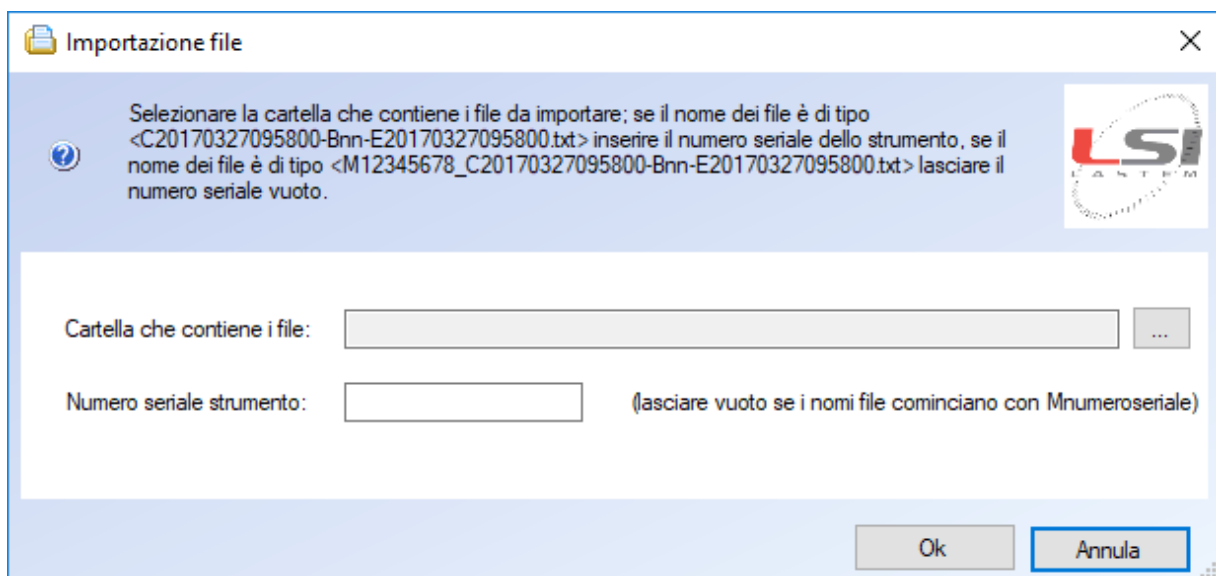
Importazione file

Selezionare la cartella che contiene i file da importare; se il nome dei file è di tipo <C20170327095800-Bnn-E20170327095800.txt> inserire il numero seriale dello strumento, se il nome dei file è di tipo <M12345678_C20170327095800-Bnn-E20170327095800.txt> lasciare il numero seriale vuoto.

LSI LASTEM

Cartella che contiene i file:

...

Numero seriale strumento:

(lasciare vuoto se i nomi file cominciano con Mnumeroseriale)

Ok

Annula